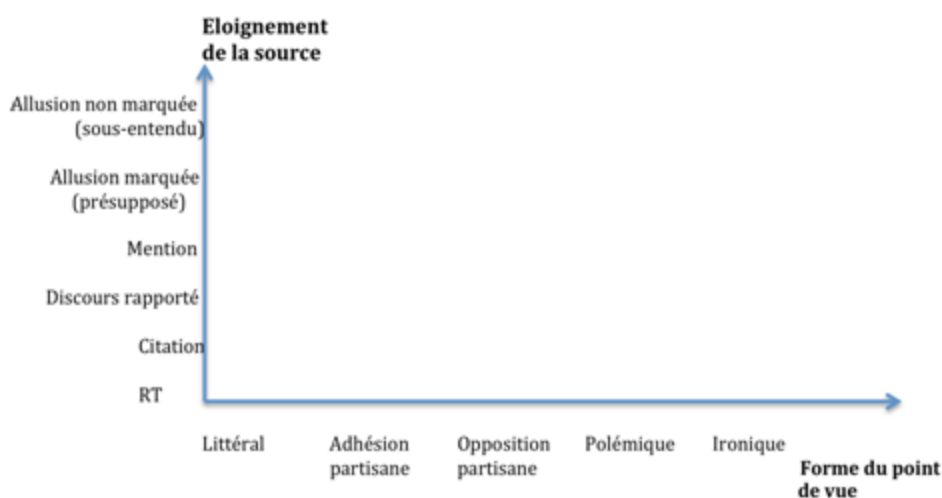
Eloignement de la source

Allusion non marquée (sous-entendu)

Allusion marquée (présupposé)

Mention

Discours rapporté

Citation

RT

Littéral

Adhésion partisane

Opposition partisane

Polémique

Ironique

Forme du point de vue